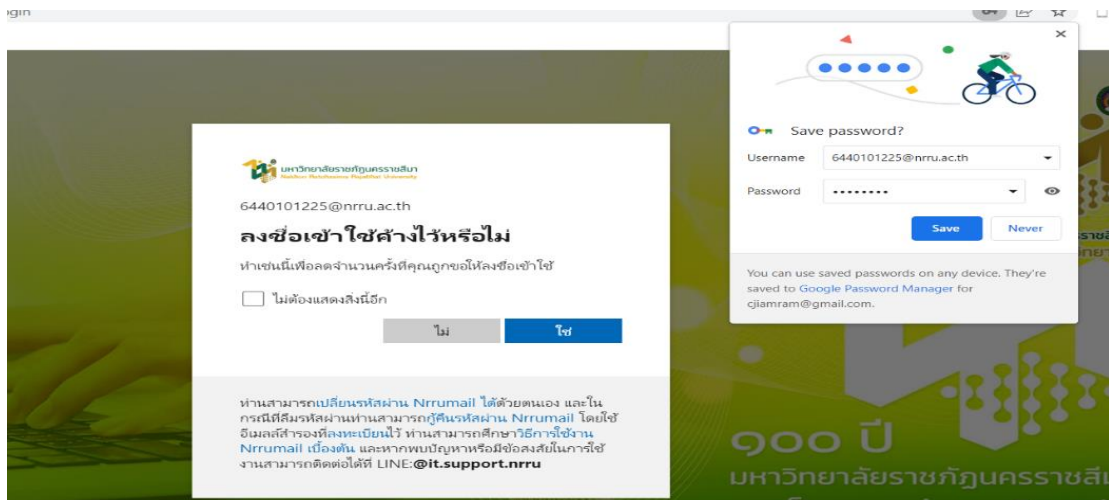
ogin

มหาวิทยาลัยราชภัฏนครราชสีมา
Nakhon Ratchasima Rajabhat University

6440101225@nrru.ac.th

ลงชื่อเข้าใช้ค้างไว้หรือไม่

ทำเช่นนี้เพื่อลดจำนวนครั้งที่คุณถูกขอให้ลงชื่อเข้าใช้

ไม่ต้องแสดงสิ่งนี้อีก

ไม่ ใช่

ท่านสามารถเปลี่ยนรหัสผ่าน Nrrumail ได้ด้วยตนเอง และในกรณีที่ลืมรหัสผ่านท่านสามารถกู้คืนรหัสผ่าน Nrrumail โดยใช้อีเมลล์สำรองที่ลงทะเบียนไว้ ท่านสามารถศึกษาวิธีการใช้งาน Nrrumail เบื้องต้น และหากพบปัญหาหรือมีข้อสงสัยในการใช้งานสามารถติดต่อได้ที่ LINE:@it.support.nrru

๑๐๐ ปี
มหาวิทยาลัยราชภัฏนครราชสีม

Save password?

Username 6440101225@nrru.ac.th

Password ••••••••

Save Never

You can use saved passwords on any device. They're saved to Google Password Manager for cjiamram@gmail.com.